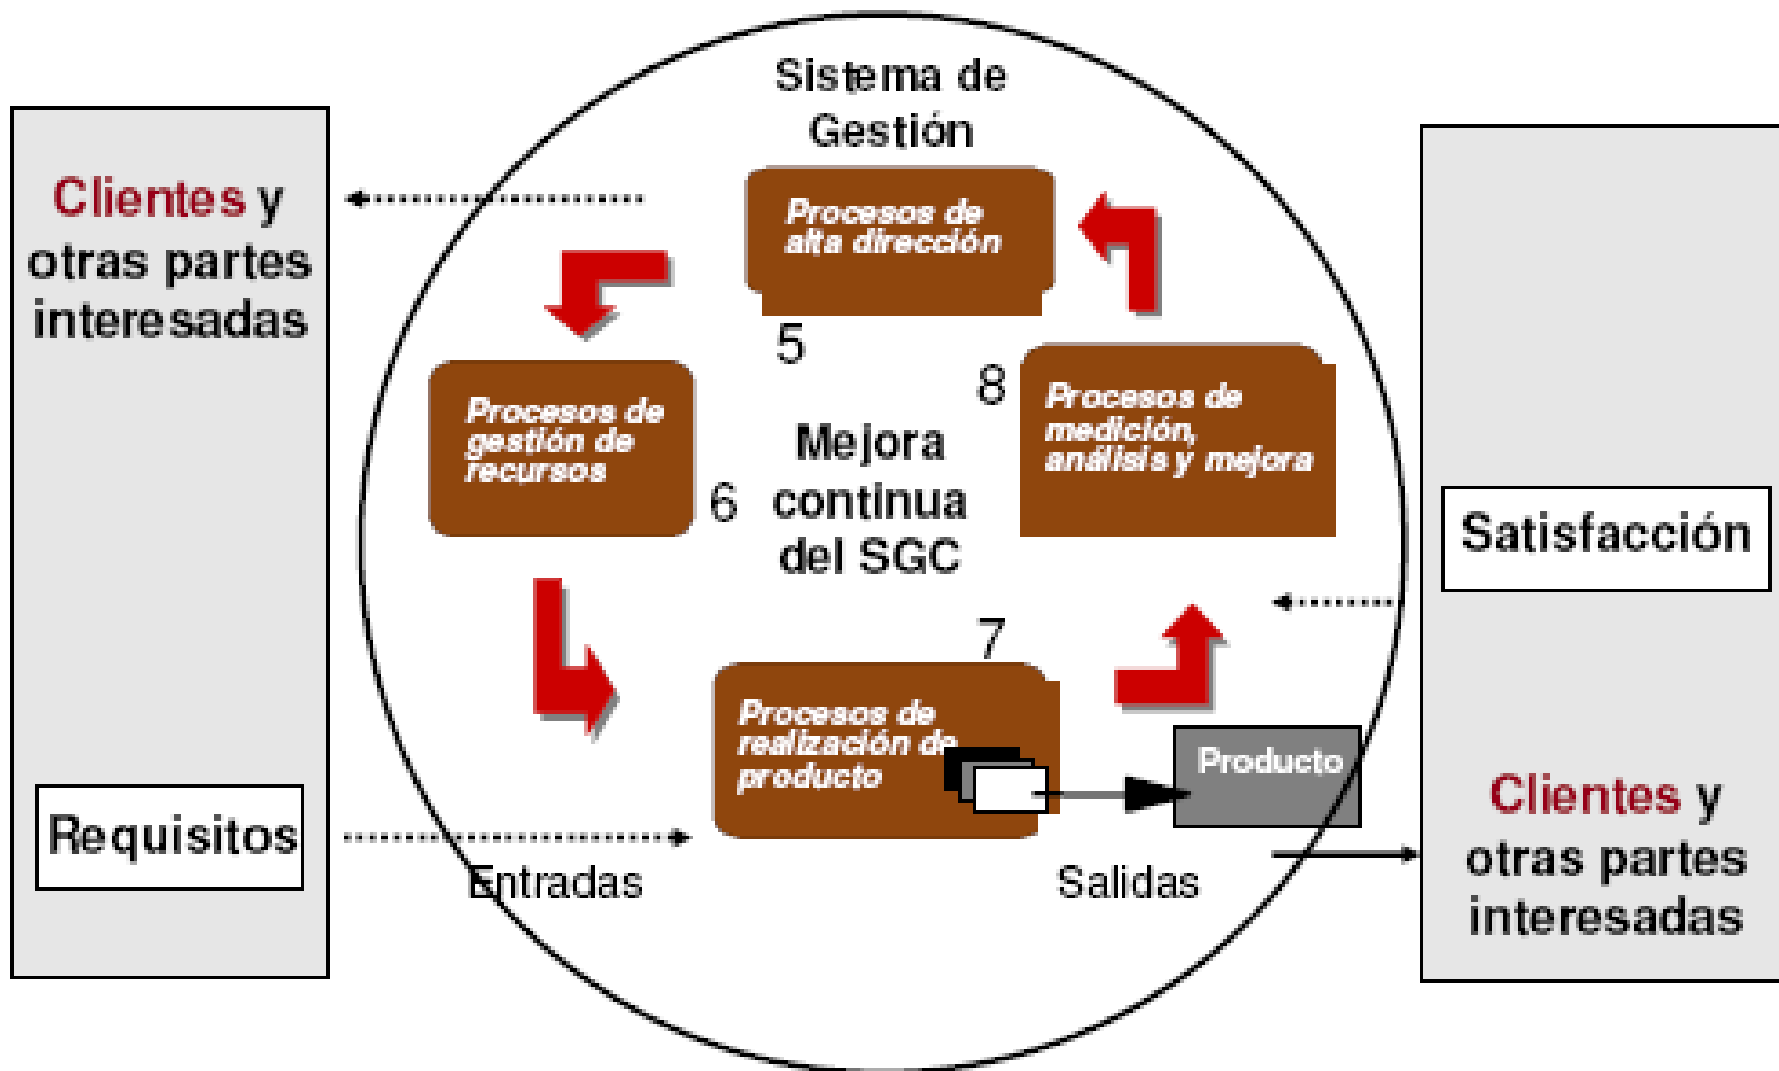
Clientes y otras partes interesadas

Requisitos

Sistema de Gestión

Procesos de alta dirección

5

Procesos de gestión de recursos

6

Mejora continua del SGC

8

Procesos de medición, análisis y mejora

7

Procesos de realización de producto

Producto

Entradas

Salidas

Satisfacción

Clientes y otras partes interesadas